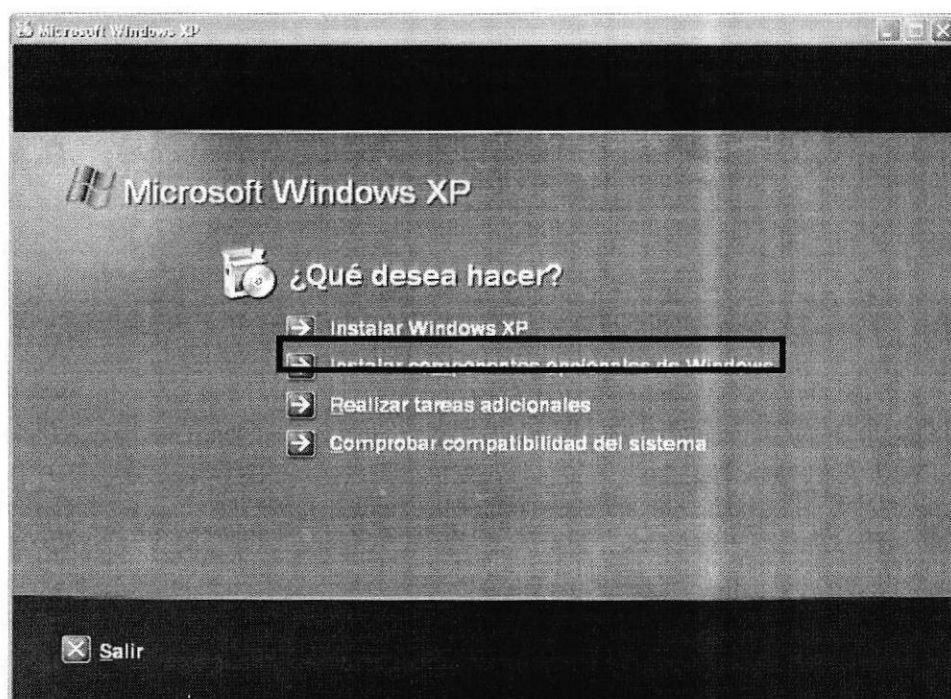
Microsoft Windows XP

Microsoft Windows XP

¿Qué desea hacer?

Instalar Windows XP

Instalar componentes opcionales de Windows

Realizar tareas adicionales

Comprobar compatibilidad del sistema

Salir